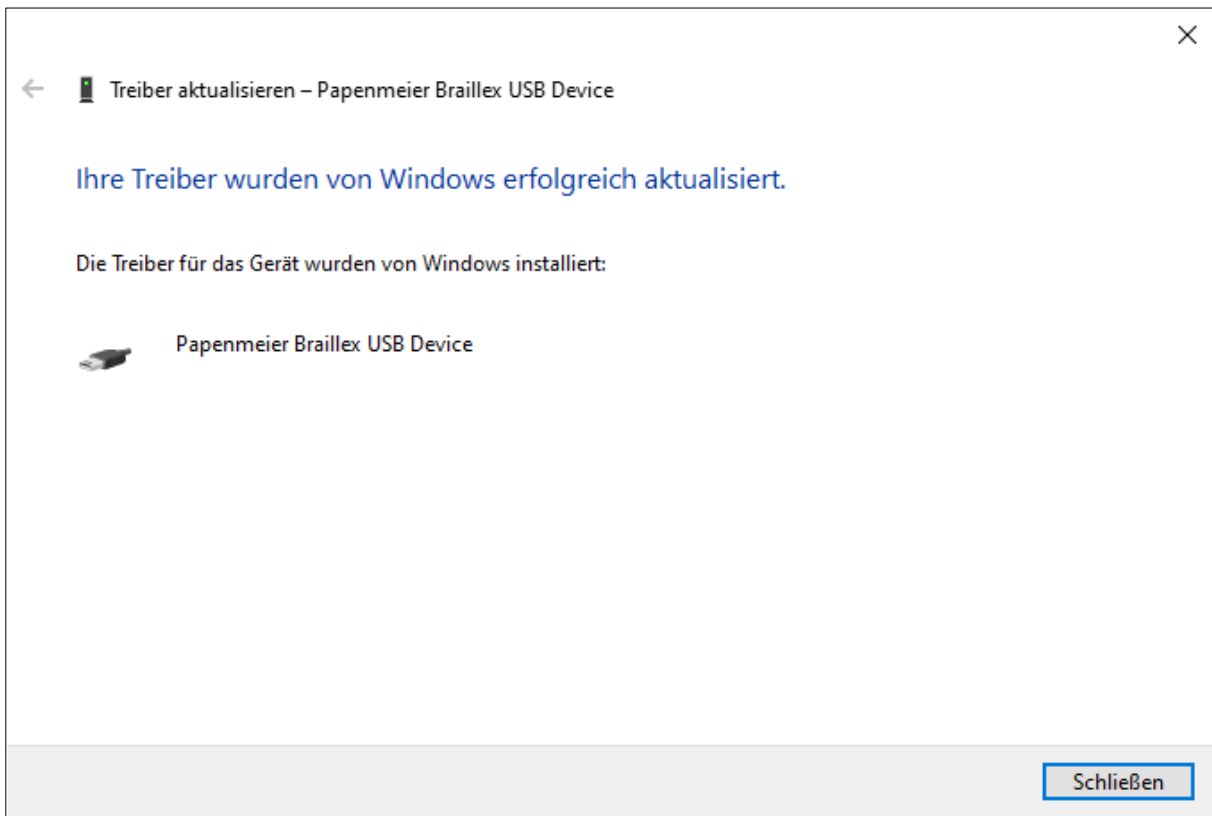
Treiber aktualisieren – Papenmeier Braillex USB Device

Ihre Treiber wurden von Windows erfolgreich aktualisiert.

Die Treiber für das Gerät wurden von Windows installiert:

Papenmeier Braillex USB Device

Schließen